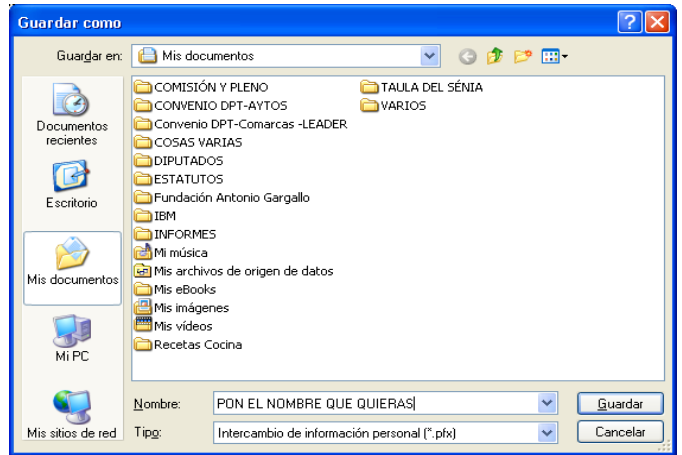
Guardar como

Guardar en: Mis documentos

Documentos recientes

Escritorio

Mis documentos

Mi PC

Mis sitios de red

COMISIÓN Y PLENO
CONVENIO DPT-AYTOS
Convenio DPT-Comarcas -LEADER
COSAS VARIAS
DIPUTADOS
ESTATUTOS
Fundación Antonio Gargallo
IBM
INFORMES
Mi música
Mis archivos de origen de datos
Mis eBooks
Mis imágenes
Mis vídeos
Recetas Cocina

TAULA DEL SÉNIA
VARIOS

Nombre: PON EL NOMBRE QUE QUIERAS

Tipo: Intercambio de información personal (*.pfx)

Guardar

Cancelar